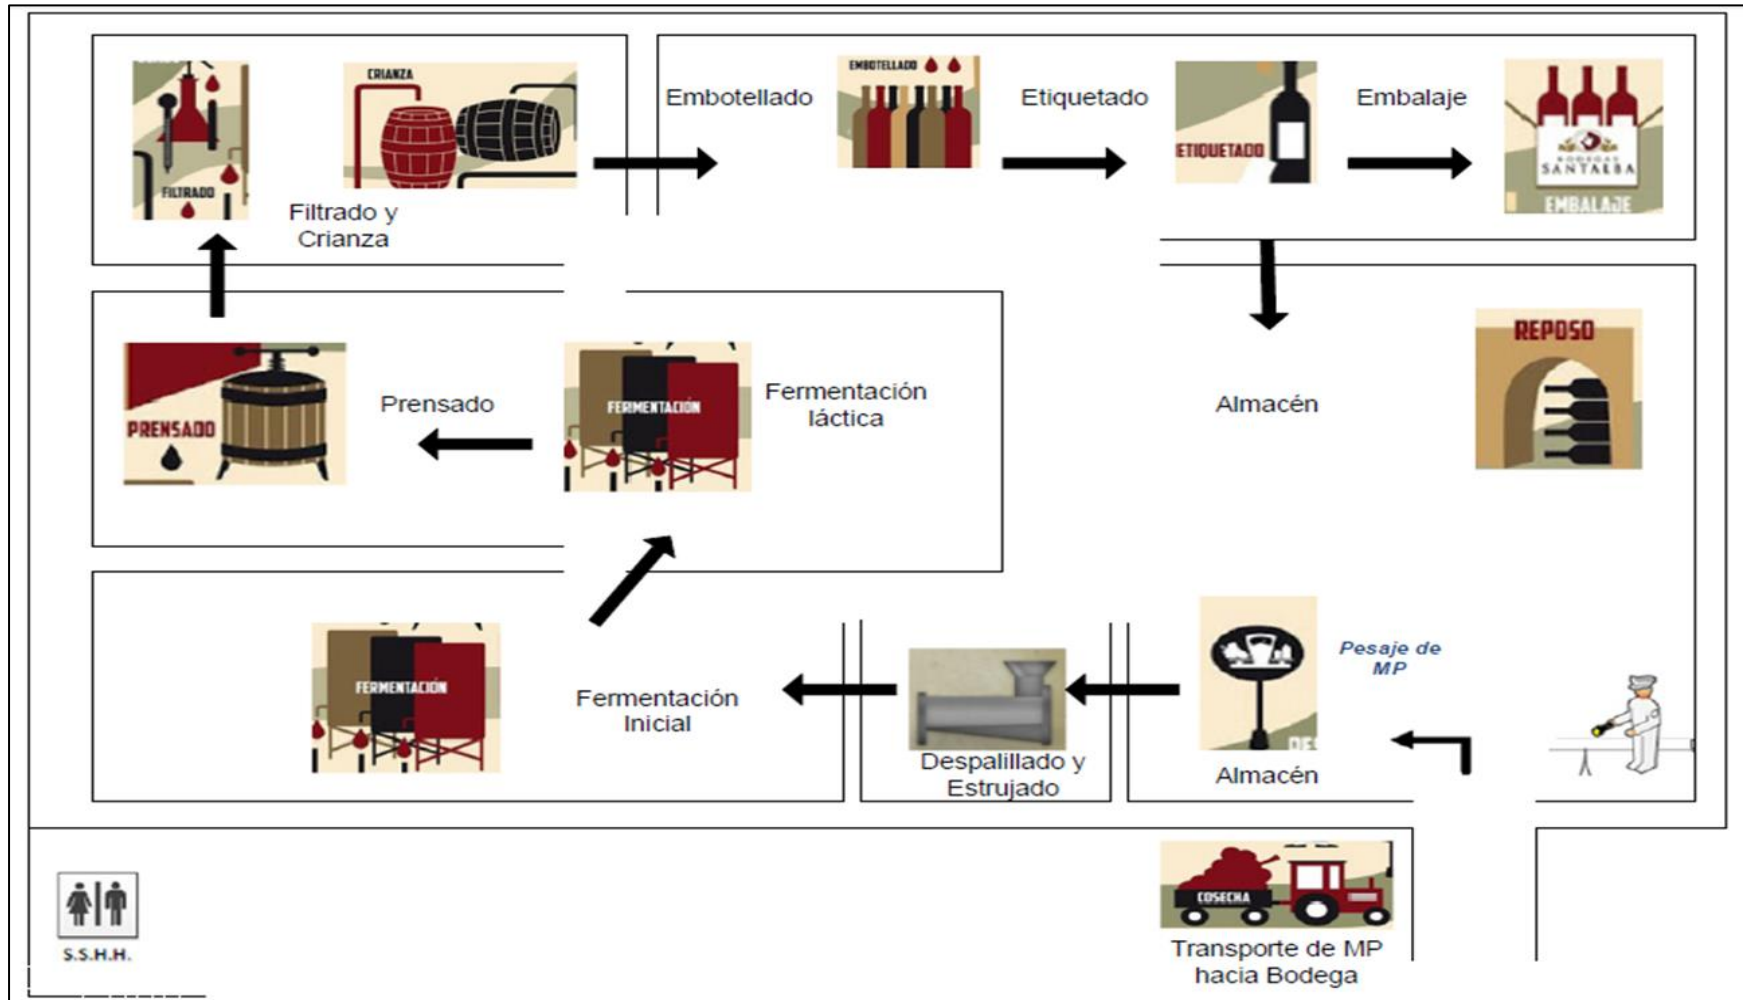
FILTRADO
CRIANZA
Filtrado y Crianza

Embotellado
EMBOTELLADO
Etiquetado
ETIQUETADO
Embalaje
BODEGAS SANTALBA
EMBALAJE

PRENSADO
Prensado
FERMENTACIÓN
Fermentación láctica

Almacén
REPOSO

FERMENTACIÓN
Fermentación Inicial
Despalillado y Estrujado
Almacén
Pesaje de MP

S.S.H.H.
COSECHA
Transporte de MP hacia Bodega